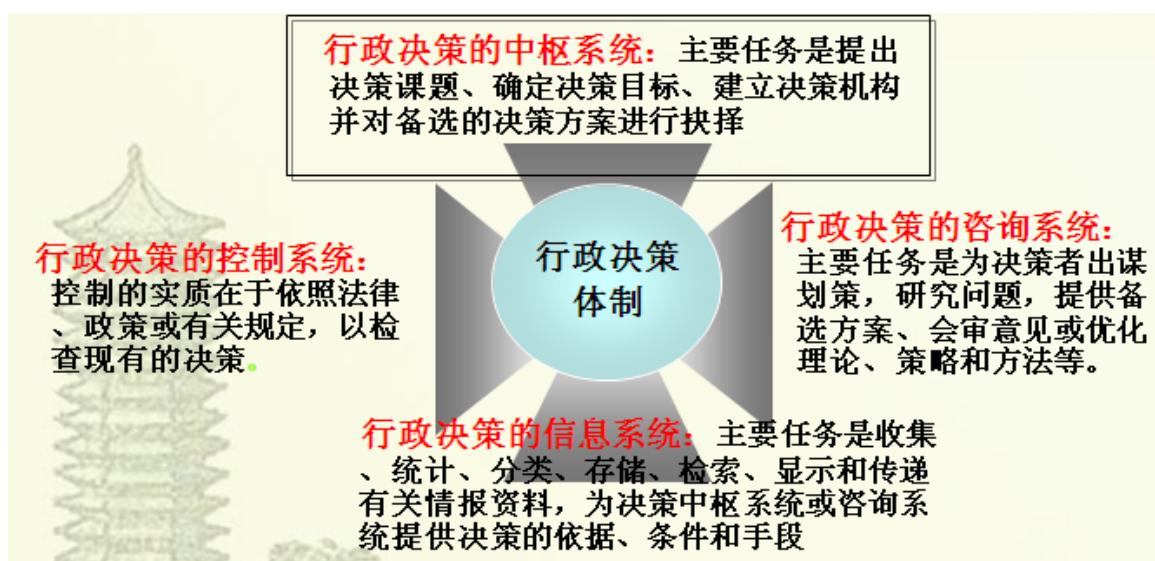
行政决策的中枢系统：主要任务是提出决策课题、确定决策目标、建立决策机构并对备选的决策方案进行抉择

行政决策的控制系统：控制的实质在于依照法律、政策或有关规定，以检查现有的决策。

行政决策体制

行政决策的咨询系统：主要任务是为决策者出谋划策，研究问题，提供备选方案、会审意见或优化理论、策略和方法等。

行政决策的信息系统：主要任务是收集、统计、分类、存储、检索、显示和传递有关情报资料，为决策中枢系统或咨询系统提供决策的依据、条件和手段